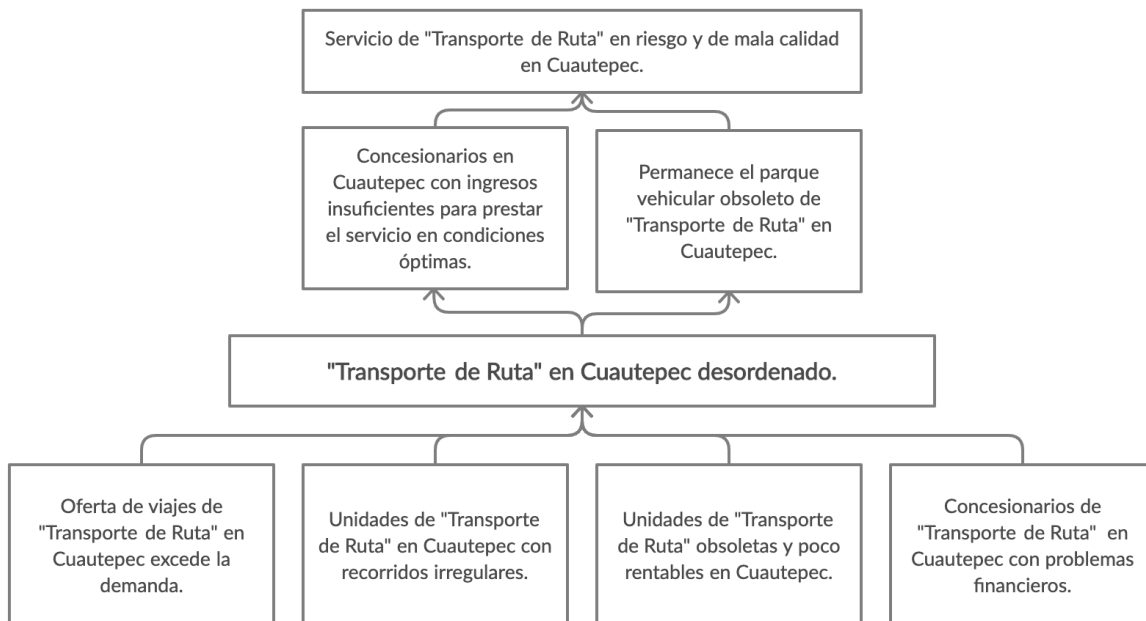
Servicio de "Transporte de Ruta" en riesgo y de mala calidad en Cuautepec.

Concesionarios en Cuautepec con ingresos insuficientes para prestar el servicio en condiciones óptimas.

Permanece el parque vehicular obsoleto de "Transporte de Ruta" en Cuautepec.

"Transporte de Ruta" en Cuautepec desordenado.

Oferta de viajes de "Transporte de Ruta" en Cuautepec excede la demanda.

Unidades de "Transporte de Ruta" en Cuautepec con recorridos irregulares.

Unidades de "Transporte de Ruta" obsoletas y poco rentables en Cuautepec.

Concesionarios de "Transporte de Ruta" en Cuautepec con problemas financieros.